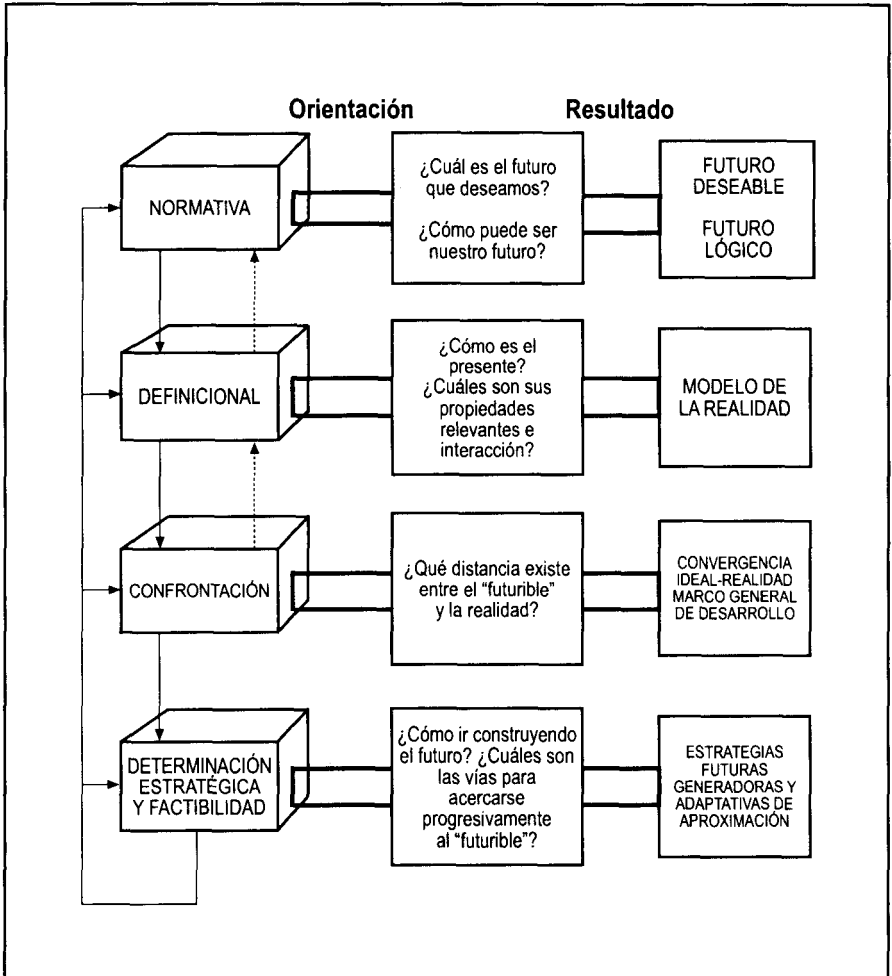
Orientación

Resultado

NORMATIVA

¿Cuál es el futuro que deseamos?

¿Cómo puede ser nuestro futuro?

FUTURO DESEABLE

FUTURO LÓGICO

DEFINICIONAL

¿Cómo es el presente? ¿Cuáles son sus propiedades relevantes e interacción?

MODELO DE LA REALIDAD

CONFRONTACIÓN

¿Qué distancia existe entre el "futurible" y la realidad?

CONVERGENCIA IDEAL-REALIDAD MARCO GENERAL DE DESARROLLO

DETERMINACIÓN ESTRATÉGICA Y FACTIBILIDAD

¿Cómo ir construyendo el futuro? ¿Cuáles son las vías para acercarse progresivamente al "futurible"?

ESTRATEGIAS FUTURAS GENERADORAS Y ADAPTATIVAS DE APROXIMACIÓN